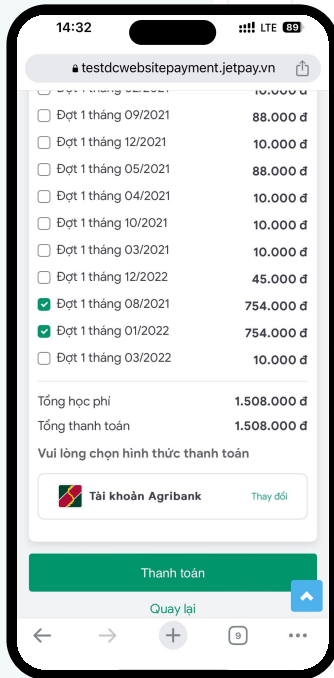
14:32
LTE 89
testdcwebsitepayment.jetpay.vn

Đợt 1 tháng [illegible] 10.000 đ
Đợt 1 tháng 09/2021 88.000 đ
Đợt 1 tháng 12/2021 10.000 đ
Đợt 1 tháng 05/2021 88.000 đ
Đợt 1 tháng 04/2021 10.000 đ
Đợt 1 tháng 10/2021 10.000 đ
Đợt 1 tháng 03/2021 10.000 đ
Đợt 1 tháng 12/2022 45.000 đ
Đợt 1 tháng 08/2021 754.000 đ
Đợt 1 tháng 01/2022 754.000 đ
Đợt 1 tháng 03/2022 10.000 đ

Tổng học phí 1.508.000 đ
Tổng thanh toán 1.508.000 đ

Vui lòng chọn hình thức thanh toán

Tài khoản Agribank Thay đổi

Thanh toán

Quay lại

9